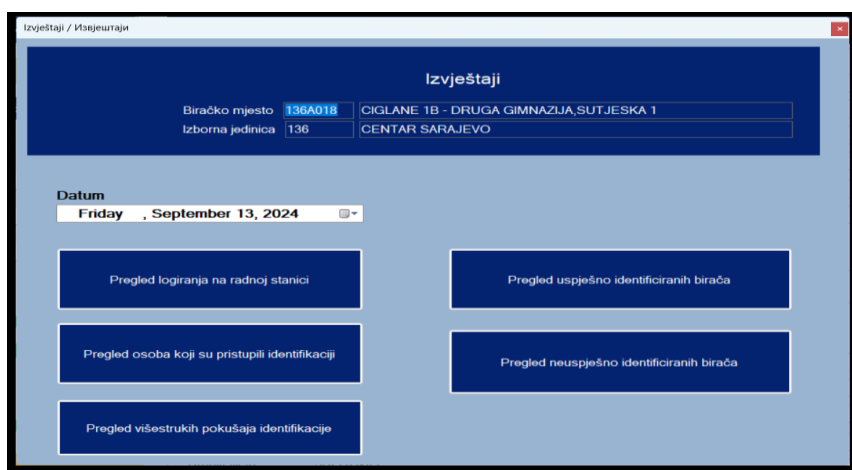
Izvještaji / Извјештаји

Izvještaji

Biračko mjesto 136A018 CIGLANE 1B - DRUGA GIMNAZIJA,SUTJESKA 1
Izborna jedinica 136 CENTAR SARAJEVO

Datum
Friday , September 13, 2024

Pregled logiranja na radnoj stanici

Pregled uspješno identificiranih birača

Pregled osoba koji su pristupili identifikaciji

Pregled neuspješno identificiranih birača

Pregled višestrukih pokušaja identifikacije